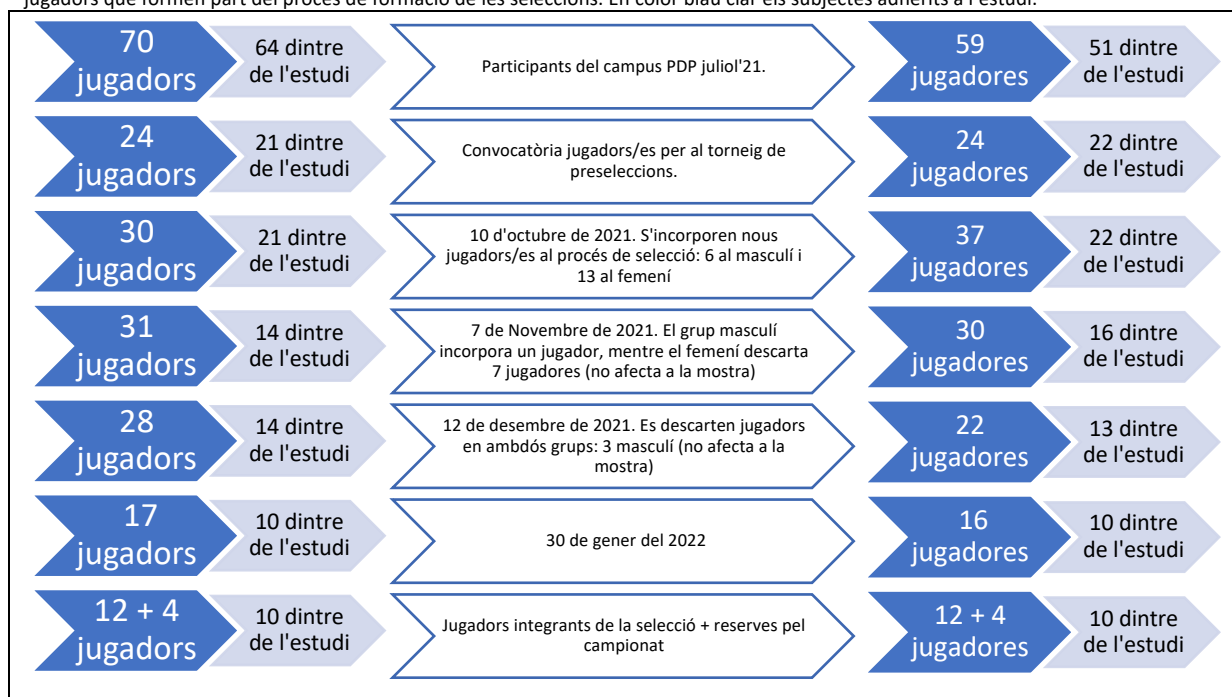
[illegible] jugadors que formen part del procés de formació de les seleccions. En color blau clar els subjectes adherits a l'estudi.

70 jugadors | 64 dintre de l'estudi | Participants del campus PDP juliol'21. | 59 jugadores | 51 dintre de l'estudi

24 jugadors | 21 dintre de l'estudi | Convocatòria jugadors/es per al torneig de preseleccions. | 24 jugadores | 22 dintre de l'estudi

30 jugadors | 21 dintre de l'estudi | 10 d'octubre de 2021. S'incorporen nous jugadors/es al procés de selecció: 6 al masculí i 13 al femení | 37 jugadores | 22 dintre de l'estudi

31 jugadors | 14 dintre de l'estudi | 7 de Novembre de 2021. El grup masculí incorpora un jugador, mentre el femení descarta 7 jugadores (no afecta a la mostra) | 30 jugadores | 16 dintre de l'estudi

28 jugadors | 14 dintre de l'estudi | 12 de desembre de 2021. Es descarten jugadors en ambdós grups: 3 masculí (no afecta a la mostra) | 22 jugadores | 13 dintre de l'estudi

17 jugadors | 10 dintre de l'estudi | 30 de gener del 2022 | 16 jugadores | 10 dintre de l'estudi

12 + 4 jugadors | 10 dintre de l'estudi | Jugadors integrants de la selecció + reserves pel campionat | 12 + 4 jugadores | 10 dintre de l'estudi